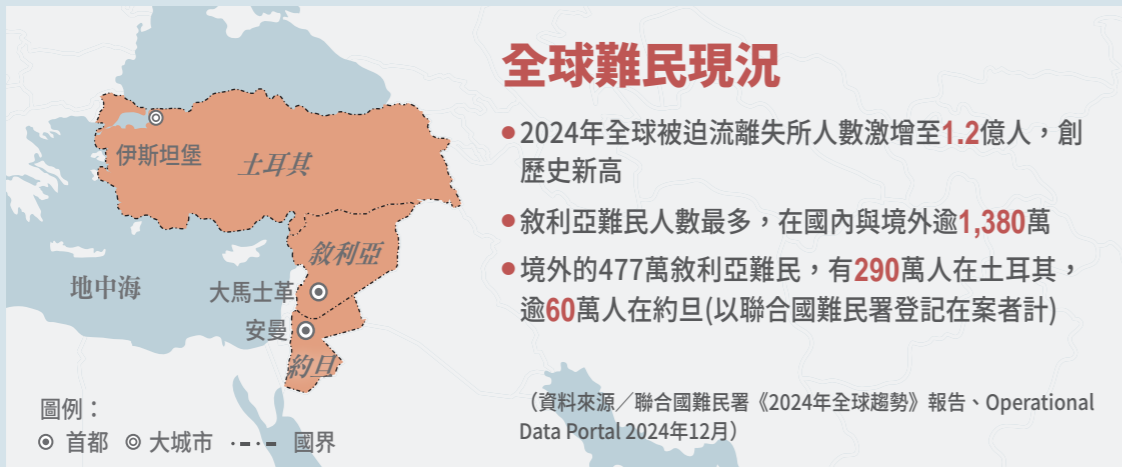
伊斯坦堡

土耳其

敘利亞

地中海

大馬士革

安曼

約旦

圖例：
⊙ 首都 ◎ 大城市 -·-·- 國界

全球難民現況

• 2024年全球被迫流離失所人數激增至1.2億人，創歷史新高

• 敘利亞難民人數最多，在國內與境外逾1,380萬

• 境外的477萬敘利亞難民，有290萬人在土耳其，逾60萬人在約旦(以聯合國難民署登記在案者計)

（資料來源／聯合國難民署《2024年全球趨勢》報告、Operational Data Portal 2024年12月）